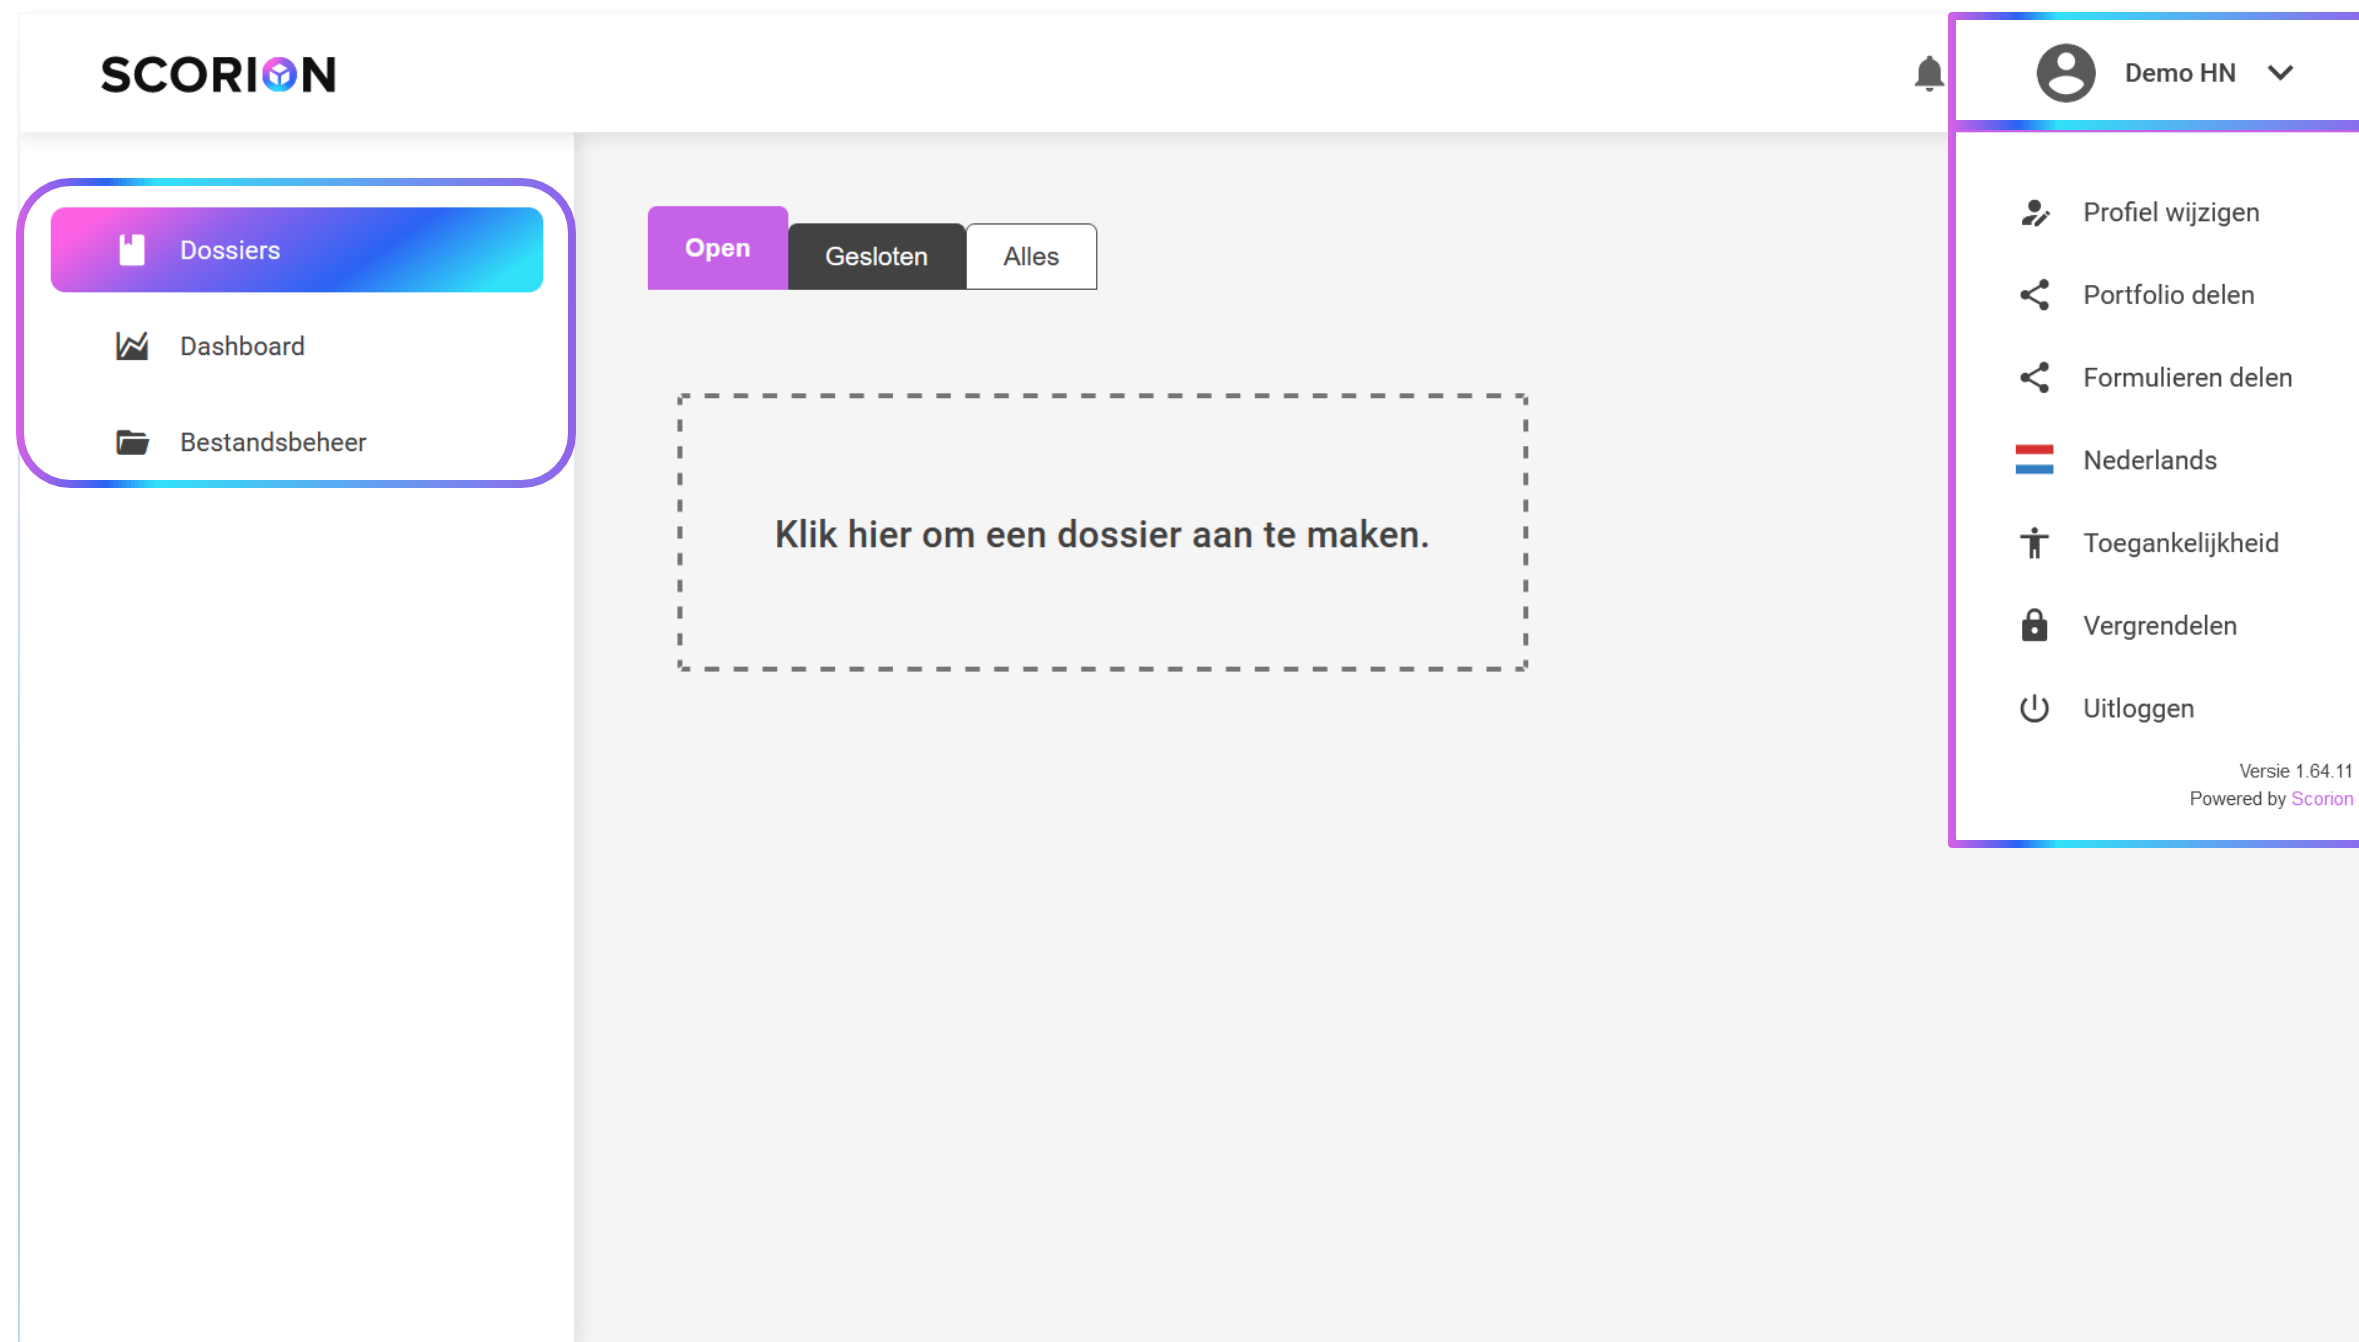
SCORION

Demo HN

Dossiers
Dashboard
Bestandsbeheer

Open
Gesloten
Alles

Klik hier om een dossier aan te maken.

Profiel wijzigen
Portfolio delen
Formulieren delen
Nederlands
Toegankelijkheid
Vergrendelen
Uitloggen

Versie 1.64.11
Powered by Scorion